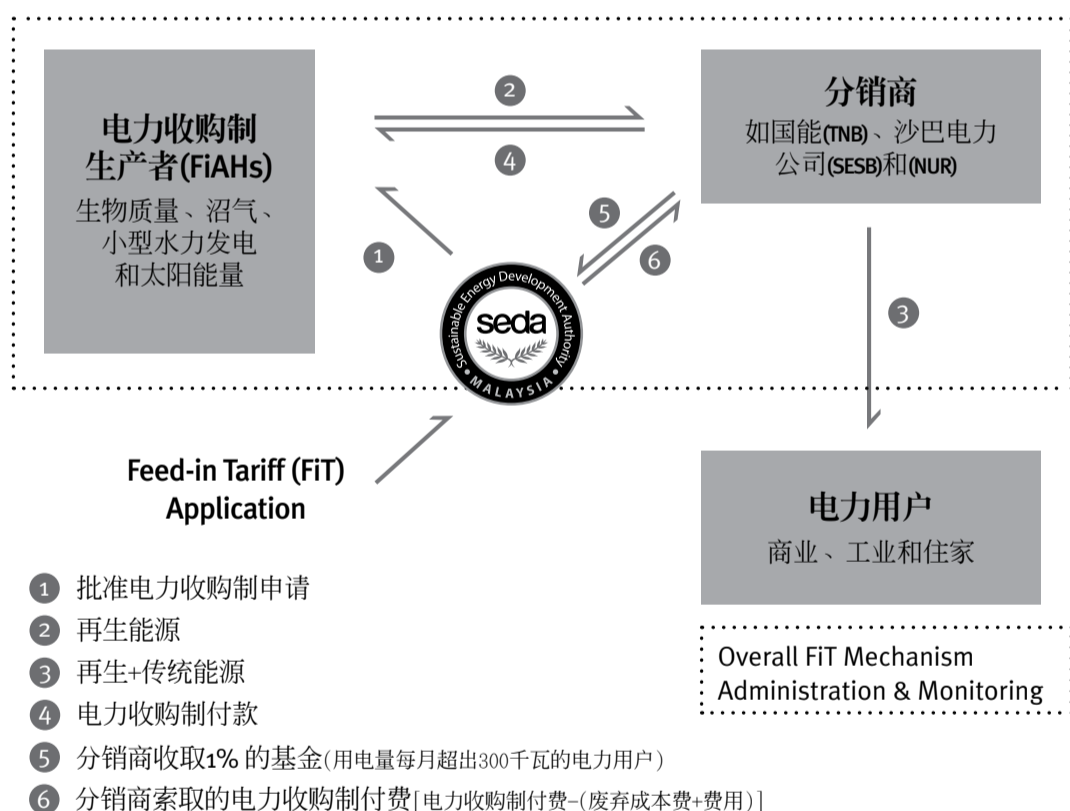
电力收购制生产者(FiAHs)
生物质量、沼气、小型水力发电和太阳能量

2

4

分销商
如国能(TNB)、沙巴电力公司(SESB)和(NUR)

5

1

6

Sustainable Energy Development Authority
seda
MALAYSIA

3

Feed-in Tariff (FiT) Application

电力用户
商业、工业和住家

1 批准电力收购制申请
2 再生能源
3 再生+传统能源
4 电力收购制付款
5 分销商收取1% 的基金(用电量每月超出300千瓦的电力用户)
6 分销商索取的电力收购制付费[电力收购制付费-(废弃成本费+费用)]

Overall FiT Mechanism Administration & Monitoring